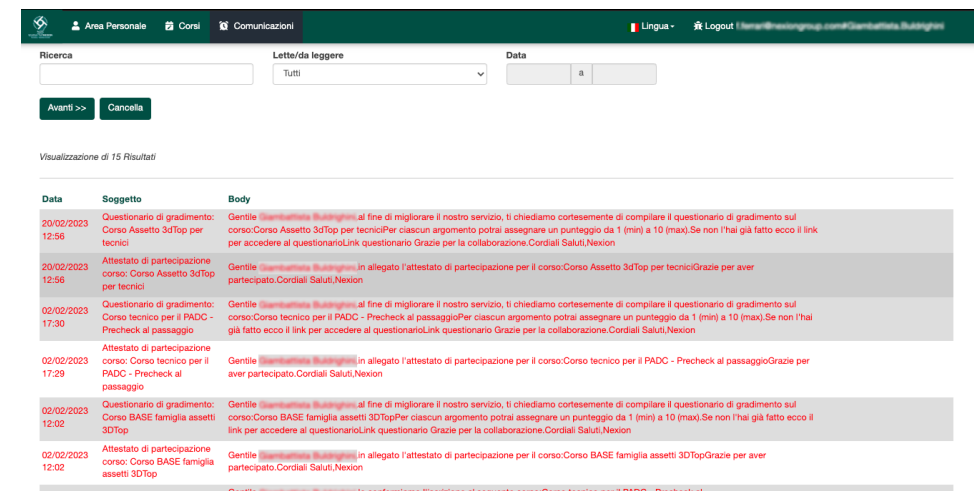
Area Personale  Corsi  Comunicazioni  Lingua  Logout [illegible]

Ricerca

Lette/da leggere
Tutti

Data
a

Avanti >>  Cancella

Visualizzazione di 15 Risultati

| Data | Soggetto | Body |
|---|---|---|
| 20/02/2023 12:56 | Questionario di gradimento: Corso Assetto 3dTop per tecnici | Gentile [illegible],al fine di migliorare il nostro servizio, ti chiediamo cortesemente di compilare il questionario di gradimento sul corso:Corso Assetto 3dTop per tecniciPer ciascun argomento potrai assegnare un punteggio da 1 (min) a 10 (max).Se non l'hai già fatto ecco il link per accedere al questionarioLink questionario Grazie per la collaborazione.Cordiali Saluti,Nexion |
| 20/02/2023 12:56 | Attestato di partecipazione corso: Corso Assetto 3dTop per tecnici | Gentile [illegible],in allegato l'attestato di partecipazione per il corso:Corso Assetto 3dTop per tecniciGrazie per aver partecipato.Cordiali Saluti,Nexion |
| 02/02/2023 17:30 | Questionario di gradimento: Corso tecnico per il PADC - Precheck al passaggio | Gentile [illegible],al fine di migliorare il nostro servizio, ti chiediamo cortesemente di compilare il questionario di gradimento sul corso:Corso tecnico per il PADC - Precheck al passaggioPer ciascun argomento potrai assegnare un punteggio da 1 (min) a 10 (max).Se non l'hai già fatto ecco il link per accedere al questionarioLink questionario Grazie per la collaborazione.Cordiali Saluti,Nexion |
| 02/02/2023 17:29 | Attestato di partecipazione corso: Corso tecnico per il PADC - Precheck al passaggio | Gentile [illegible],in allegato l'attestato di partecipazione per il corso:Corso tecnico per il PADC - Precheck al passaggioGrazie per aver partecipato.Cordiali Saluti,Nexion |
| 02/02/2023 12:02 | Questionario di gradimento: Corso BASE famiglia assetti 3DTop | Gentile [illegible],al fine di migliorare il nostro servizio, ti chiediamo cortesemente di compilare il questionario di gradimento sul corso:Corso BASE famiglia assetti 3DTopPer ciascun argomento potrai assegnare un punteggio da 1 (min) a 10 (max).Se non l'hai già fatto ecco il link per accedere al questionarioLink questionario Grazie per la collaborazione.Cordiali Saluti,Nexion |
| 02/02/2023 12:02 | Attestato di partecipazione corso: Corso BASE famiglia assetti 3DTop | Gentile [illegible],in allegato l'attestato di partecipazione per il corso:Corso BASE famiglia assetti 3DTopGrazie per aver partecipato.Cordiali Saluti,Nexion |